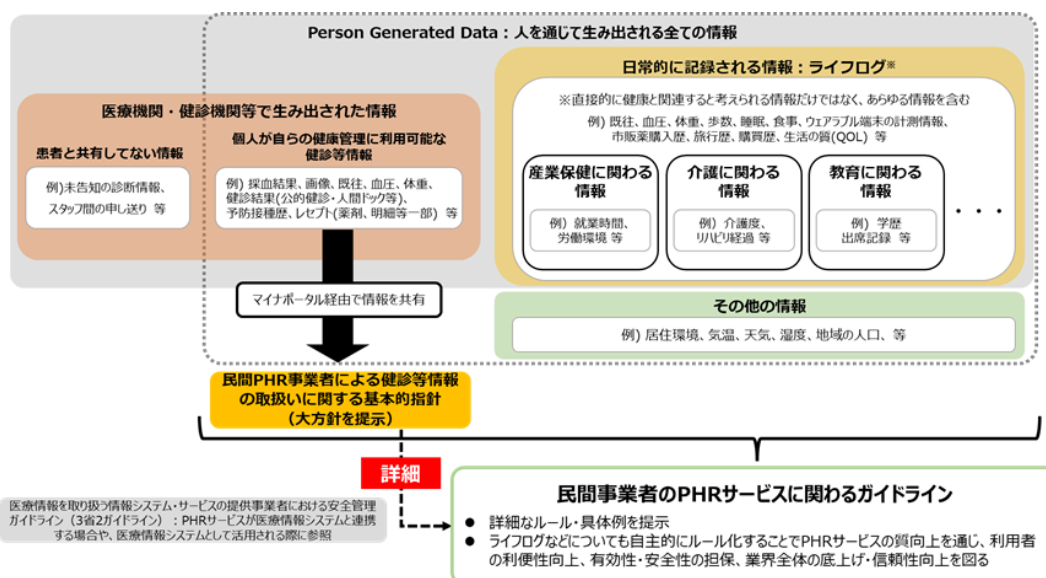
Person Generated Data：人を通じて生み出される全ての情報

医療機関・健診機関等で生み出された情報

患者と共有してない情報

例)未告知の診断情報、スタッフ間の申し送り 等

個人が自らの健康管理に利用可能な健診等情報

例) 採血結果、画像、既往、血圧、体重、健診結果(公的健診・人間ドック等)、予防接種歴、レセプト(薬剤、明細等一部) 等

日常的に記録される情報：ライフログ※

※直接的に健康と関連すると考えられる情報だけではなく、あらゆる情報を含む

例) 既往、血圧、体重、歩数、睡眠、食事、ウェアラブル端末の計測情報、市販薬購入歴、旅行歴、購買歴、生活の質(QOL) 等

産業保健に関わる情報

例) 就業時間、労働環境 等

介護に関わる情報

例) 介護度、リハビリ経過 等

教育に関わる情報

例) 学歴 出席記録 等

・・・

その他の情報

例) 居住環境、気温、天気、湿度、地域の人口、等

マイナポータル経由で情報を共有

民間PHR事業者による健診等情報の取扱いに関する基本的指針 (大方針を提示)

詳細

医療情報を取り扱う情報システム・サービスの提供事業者における安全管理ガイドライン（3省2ガイドライン）：PHRサービスが医療情報システムと連携する場合や、医療情報システムとして活用される際に参照

民間事業者のPHRサービスに関わるガイドライン

● 詳細なルール・具体例を提示
● ライフログなどについても自主的にルール化することでPHRサービスの質向上を通じ、利用者の利便性向上、有効性・安全性の担保、業界全体の底上げ・信頼性向上を図る